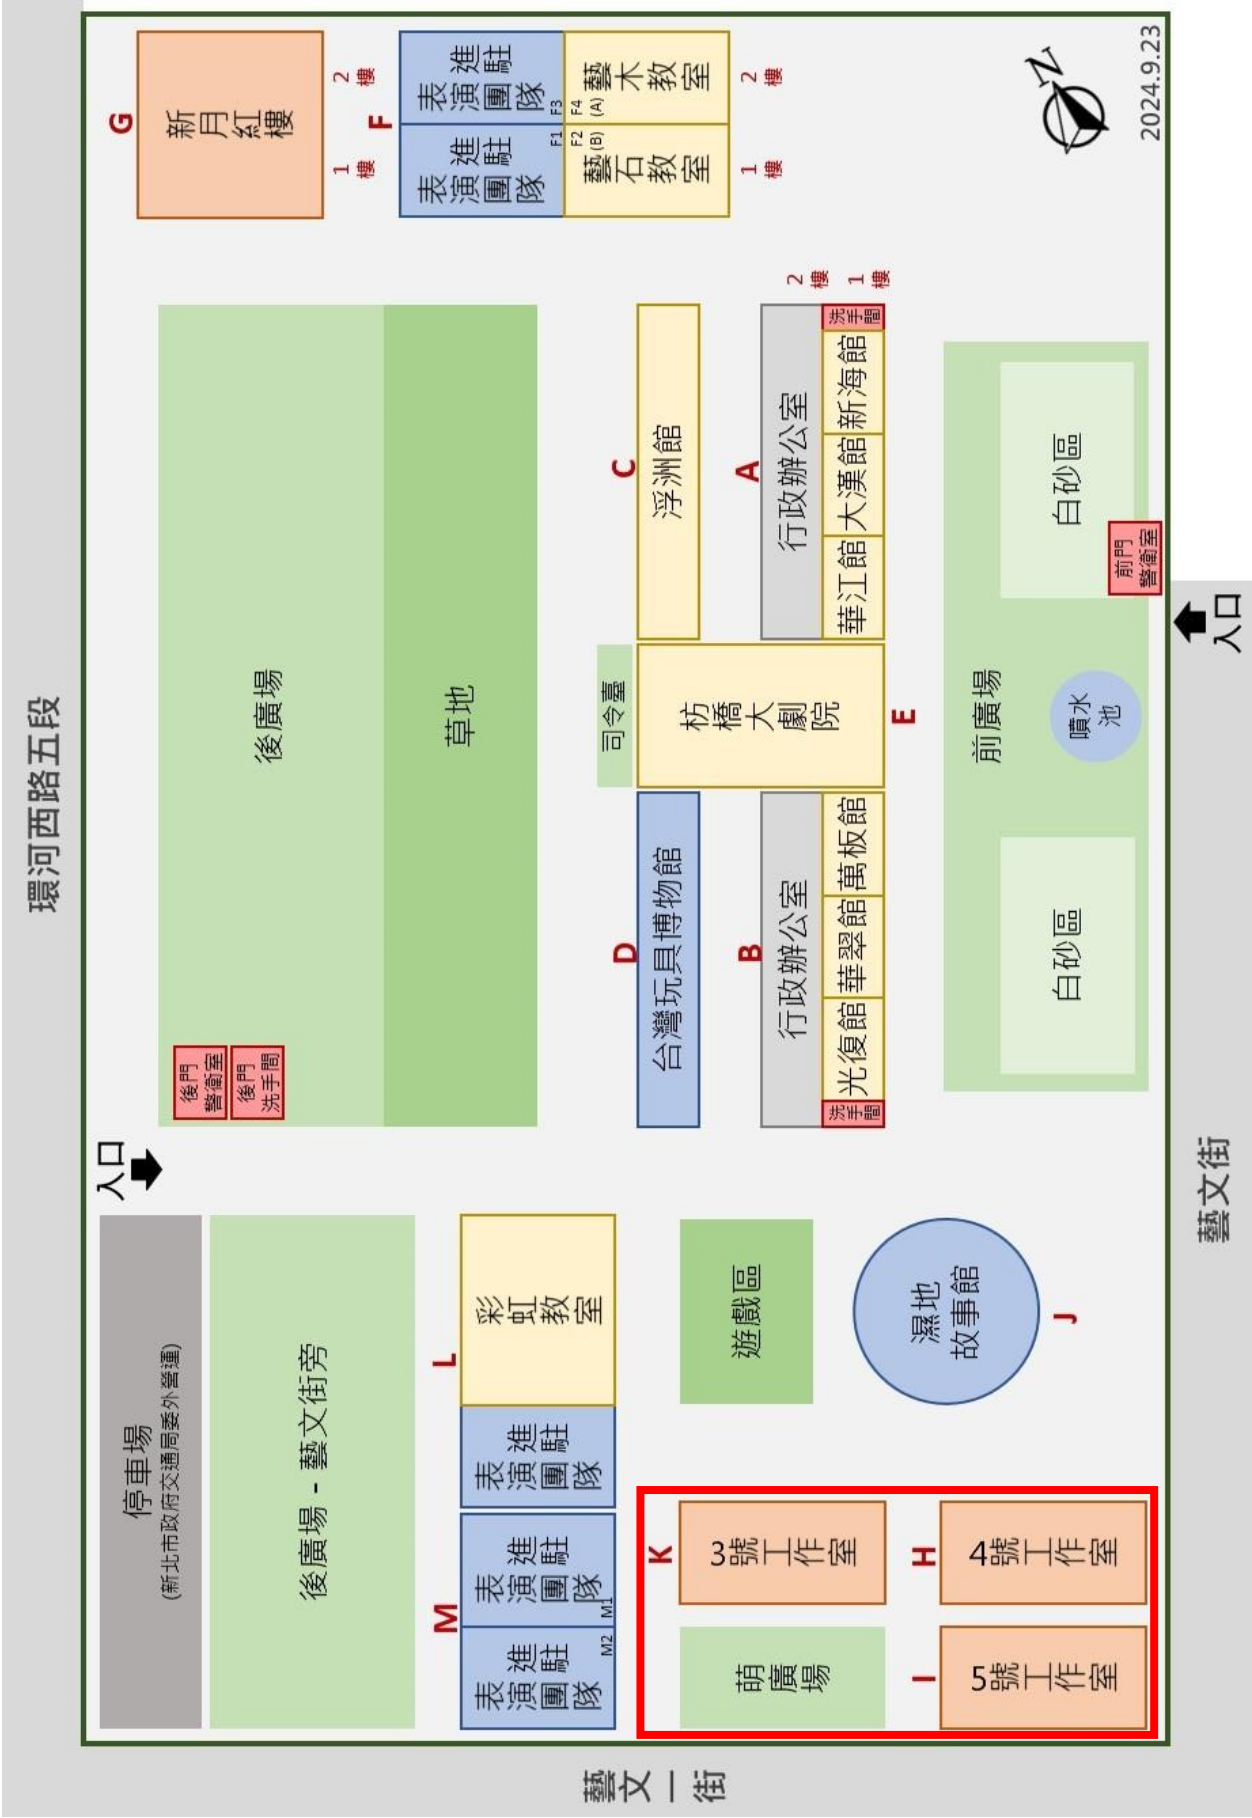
環河西路五段

2024.9.23

G
新月紅樓
2樓
1樓

F
表演團進駐隊
F3 F4
藝(A)木教室
2樓
表演團進駐隊
F1 F2
藝(B)石教室
1樓

後廣場
草地

C
浮洲館

A
行政辦公室
華江館 大漢館 新海館
洗手間
2樓
1樓

白砂區
前門警衛室
入口

司令臺
E
枋橋大劇院

前廣場
噴水池

D
台灣玩具博物館

B
行政辦公室
光復館 華翠館 萬板館
洗手間

白砂區

後門警衛室
後門洗手間

入口

停車場
(新北市政府交通局委外營運)

後廣場 - 藝文街旁

L
彩虹教室
表演團進駐隊

遊戲區

J
濕地故事館

M
表演團進駐隊
M1
表演團進駐隊
M2

K
3號工作室
萌廣場

H
4號工作室
I
5號工作室

藝文街

藝文一街